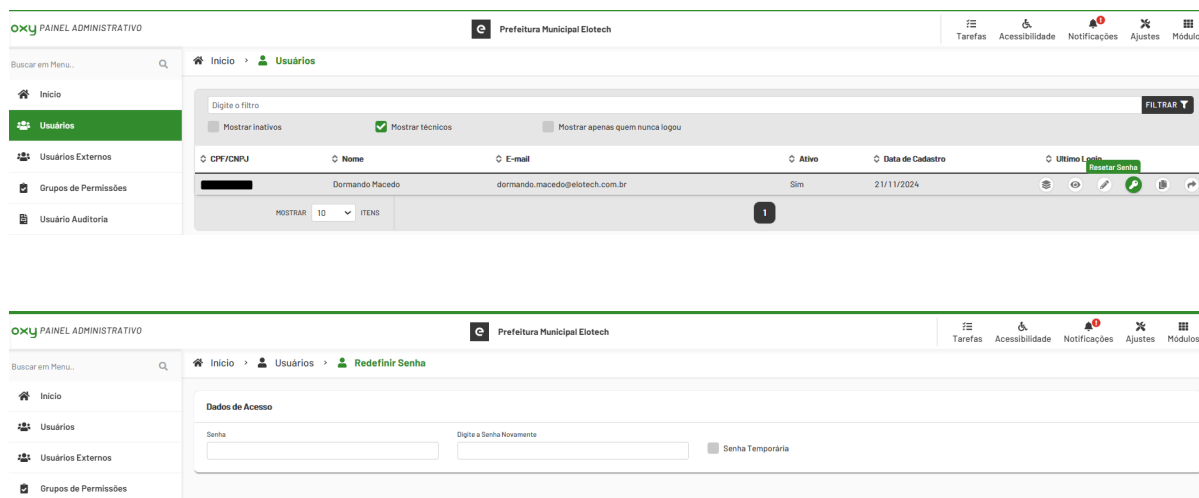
OXY PAINEL ADMINISTRATIVO

Prefeitura Municipal Elotech

Tarefas Acessibilidade Notificações Ajustes Módulo

Buscar em Menu...

Início

Usuários

Usuários Externos

Grupos de Permissões

Usuário Auditoria

Início › Usuários

Digite o filtro

FILTRAR

Mostrar inativos

Mostrar técnicos

Mostrar apenas quem nunca logou

| CPF/CNPJ | Nome | E-mail | Ativo | Data de Cadastro | Ultimo Login |
|---|---|---|---|---|---|
| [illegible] | Dormando Macedo | dormando.macedo@elotech.com.br | Sim | 21/11/2024 | |

Resetar Senha

MOSTRAR 10 ITENS

1

OXY PAINEL ADMINISTRATIVO

Prefeitura Municipal Elotech

Tarefas Acessibilidade Notificações Ajustes Módulos

Buscar em Menu...

Início

Usuários

Usuários Externos

Grupos de Permissões

Início › Usuários › Redefinir Senha

Dados de Acesso

Senha

Digite a Senha Novamente

Senha Temporária